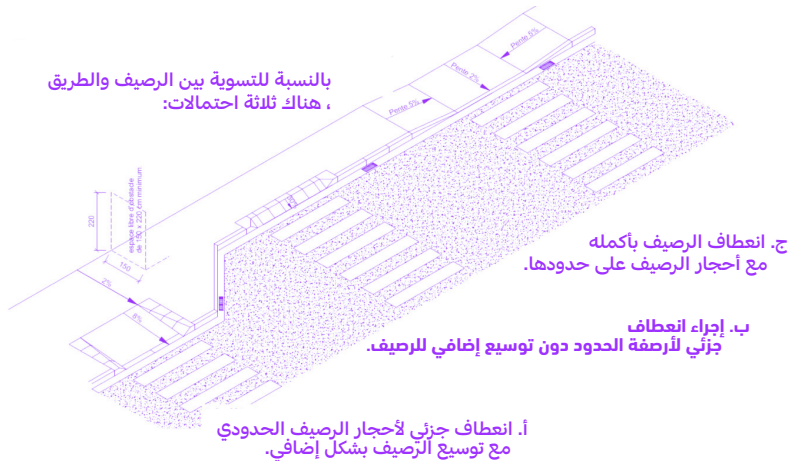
بالنسبة للتسوية بين الرصيف والطريق ، هناك ثلاثة احتمالات:

ج. انعطاف الرصيف بأكمله مع أحجار الرصيف على حدودها.

ب. إجراء انعطاف جزئي لأرصفة الحدود دون توسيع إضافي للرصيف.

أ. انعطاف جزئي لأحجار الرصيف الحدودي مع توسيع الرصيف بشكل إضافي.

Pente 5%

Pente 2%

Pente 5%

220

espace libre d'obstacle de 150 x 220 cm minimum

150

2%

8%